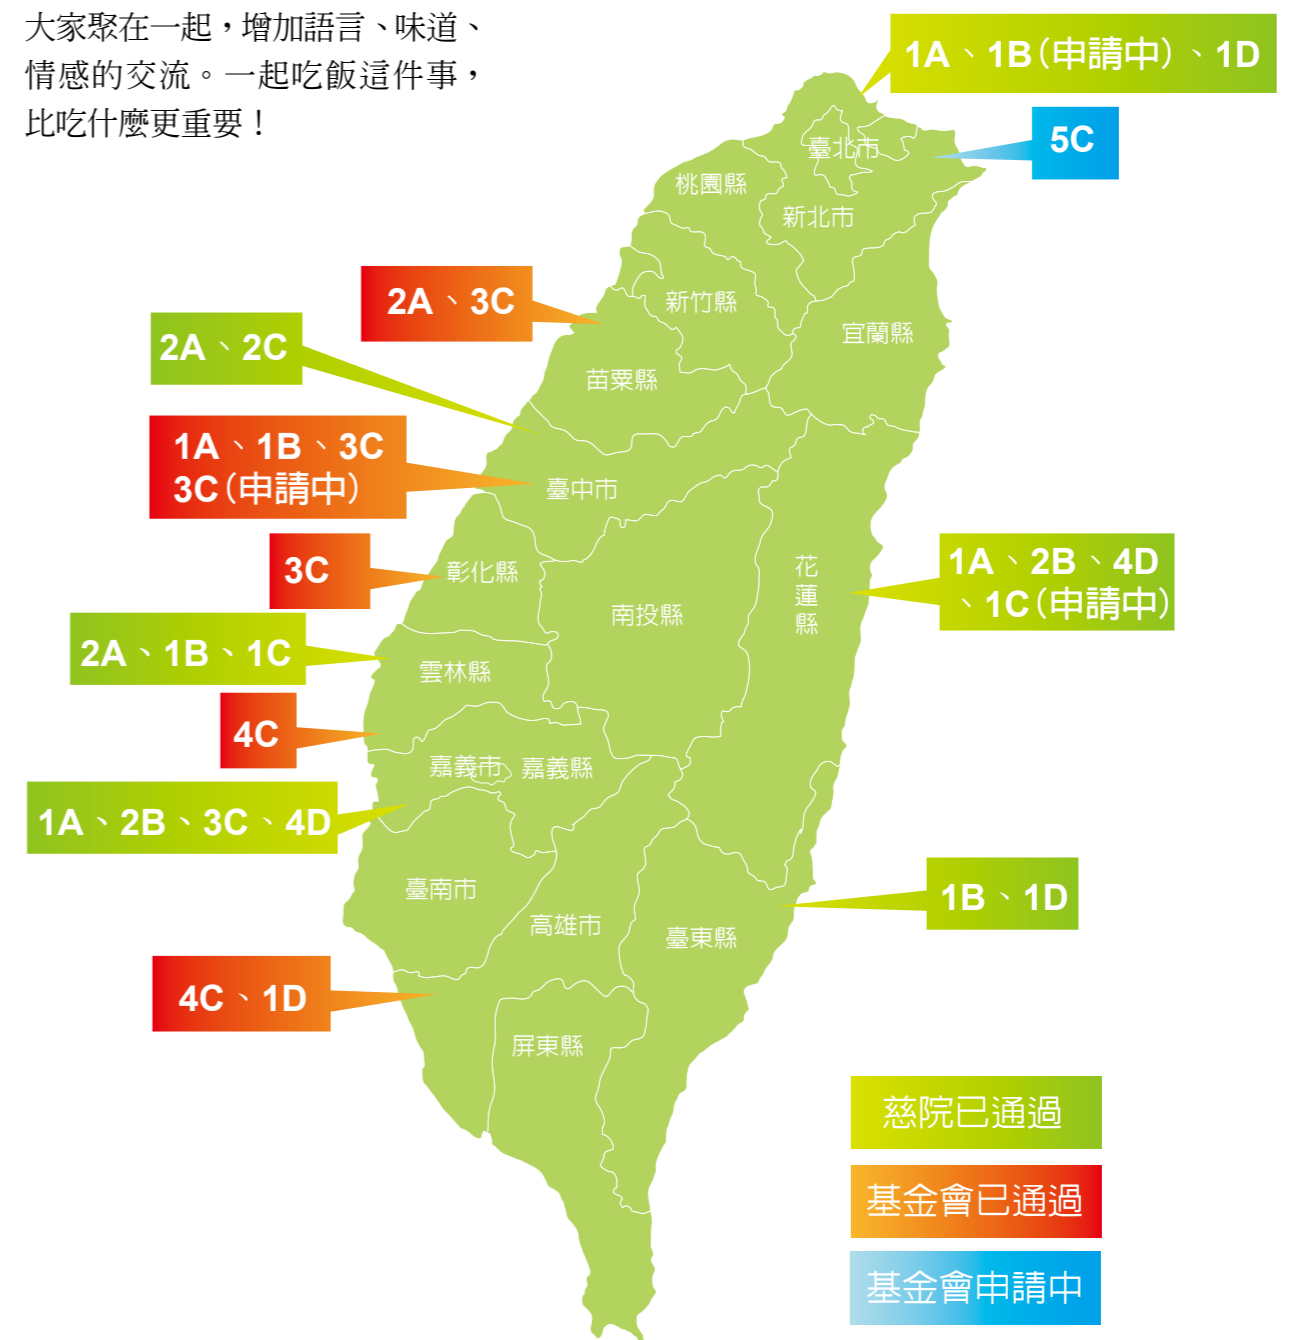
大家聚在一起，增加語言、味道、情感的交流。一起吃飯這件事，比吃什麼更重要！

1A、1B(申請中)、1D

5C

臺北市

桃園縣

新北市

2A、3C

新竹縣

宜蘭縣

2A、2C

苗栗縣

1A、1B、3C
3C(申請中)

臺中市

3C

彰化縣

花蓮縣

1A、2B、4D
、1C(申請中)

南投縣

2A、1B、1C

雲林縣

4C

嘉義市

嘉義縣

1A、2B、3C、4D

臺南市

1B、1D

高雄市

臺東縣

4C、1D

屏東縣

慈院已通過

基金會已通過

基金會申請中